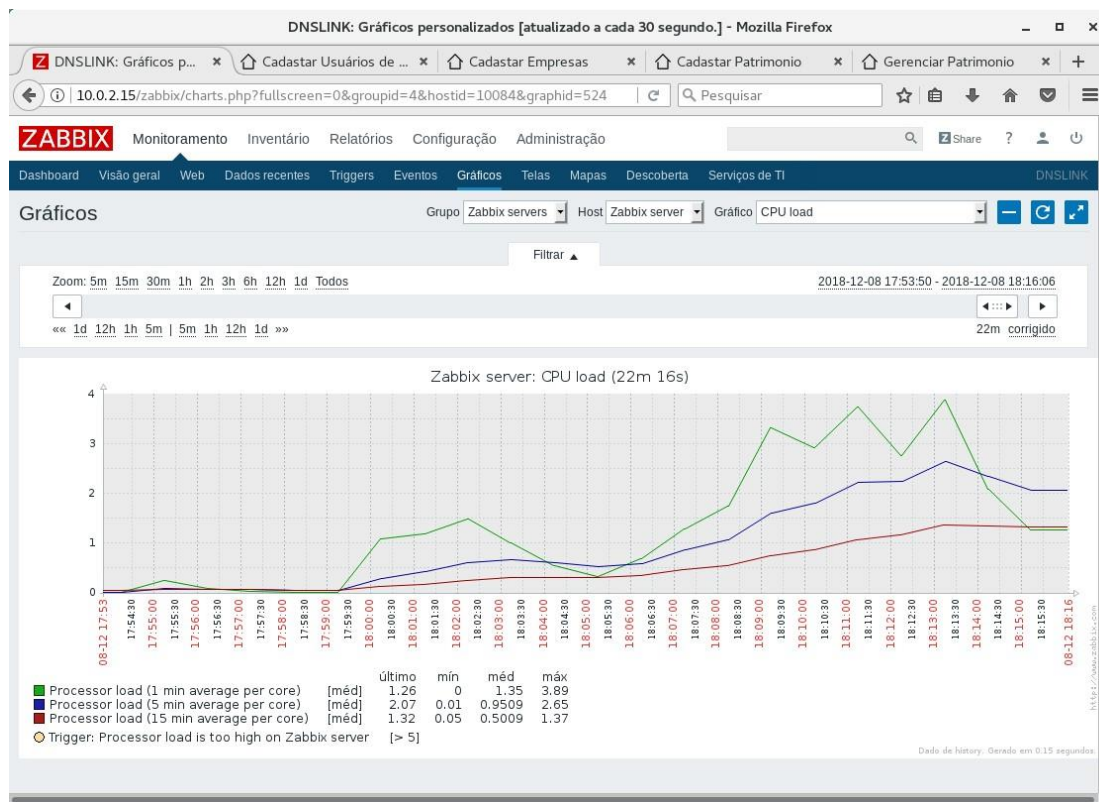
DNSLINK: Gráficos personalizados [atualizado a cada 30 segundo.] - Mozilla Firefox

DNSLINK: Gráficos p... ×
Cadastar Usuários de ... ×
Cadastar Empresas ×
Cadastar Patrimonio ×
Gerenciar Patrimonio ×

10.0.2.15/zabbix/charts.php?fullscreen=0&groupid=4&hostid=10084&graphid=524
Pesquisar

ZABBIX Monitoramento Inventário Relatórios Configuração Administração
Share ?

Dashboard Visão geral Web Dados recentes Triggers Eventos Gráficos Telas Mapas Descoberta Serviços de TI DNSLINK

Gráficos
Grupo Zabbix servers Host Zabbix server Gráfico CPU load

Filtrar ▲

Zoom: 5m 15m 30m 1h 2h 3h 6h 12h 1d Todos
2018-12-08 17:53:50 - 2018-12-08 18:16:06
«« 1d 12h 1h 5m | 5m 1h 12h 1d »»
22m corrigido

Zabbix server: CPU load (22m 16s)

4
3
2
1
0

08-12 17:53 17:54:30 17:55:00 17:55:30 17:56:00 17:56:30 17:57:00 17:57:30 17:58:00 17:58:30 17:59:00 17:59:30 18:00:00 18:00:30 18:01:00 18:01:30 18:02:00 18:02:30 18:03:00 18:03:30 18:04:00 18:04:30 18:05:00 18:05:30 18:06:00 18:06:30 18:07:00 18:07:30 18:08:00 18:08:30 18:09:00 18:09:30 18:10:00 18:10:30 18:11:00 18:11:30 18:12:00 18:12:30 18:13:00 18:13:30 18:14:00 18:14:30 18:15:00 18:15:30 08-12 18:16

| | | último | mín | méd | máx |
|---|---|---|---|---|---|
| Processor load (1 min average per core) | [méd] | 1.26 | 0 | 1.35 | 3.89 |
| Processor load (5 min average per core) | [méd] | 2.07 | 0.01 | 0.9509 | 2.65 |
| Processor load (15 min average per core) | [méd] | 1.32 | 0.05 | 0.5009 | 1.37 |

Trigger: Processor load is too high on Zabbix server [> 5]

Dado de history. Gerado em 0.15 segundos

http://www.zabbix.com